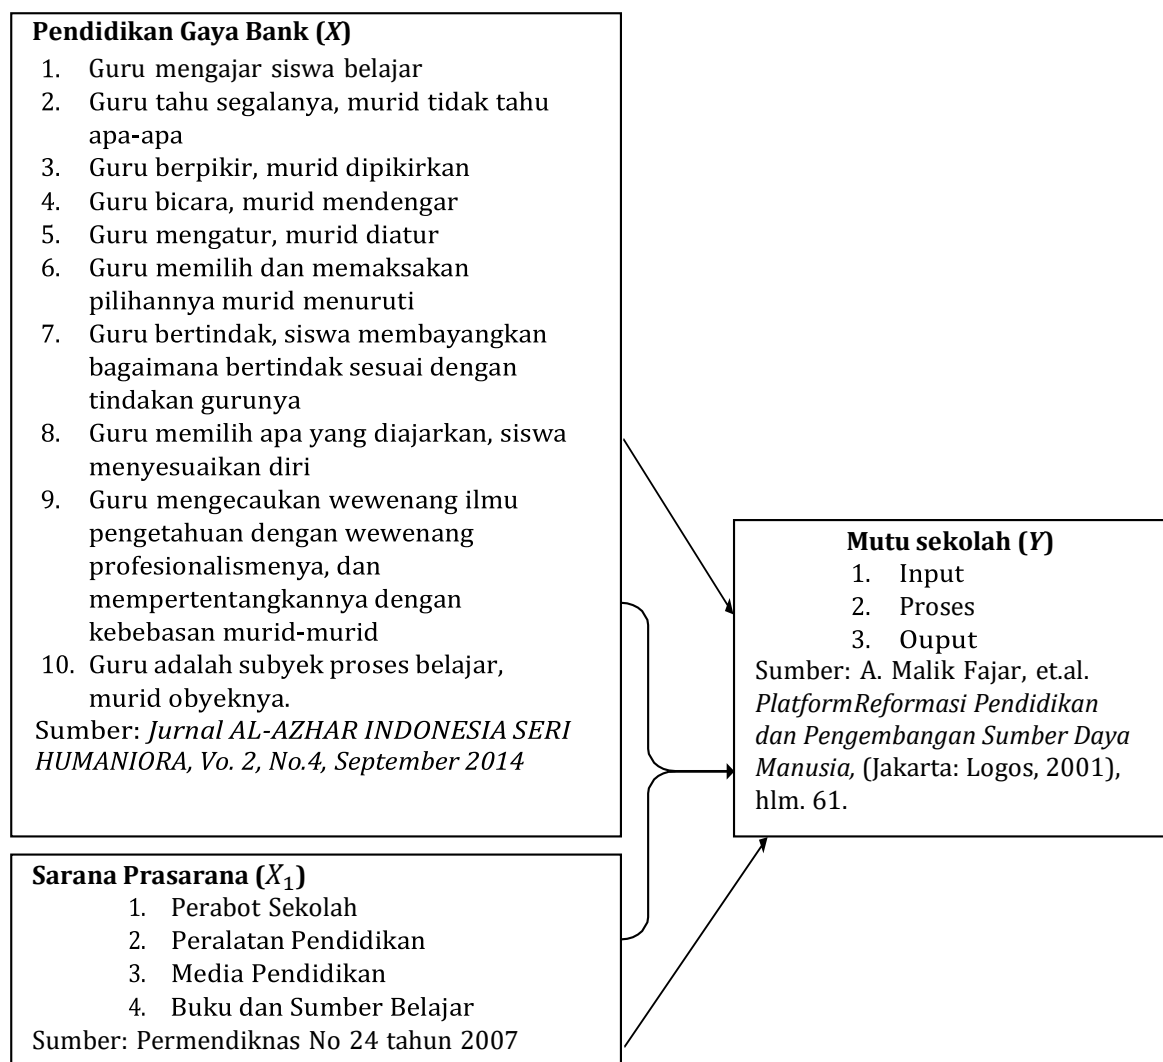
**Pendidikan Gaya Bank ($X$)**

1. Guru mengajar siswa belajar
2. Guru tahu segalanya, murid tidak tahu apa-apa
3. Guru berpikir, murid dipikirkan
4. Guru bicara, murid mendengar
5. Guru mengatur, murid diatur
6. Guru memilih dan memaksakan pilihannya murid menuruti
7. Guru bertindak, siswa membayangkan bagaimana bertindak sesuai dengan tindakan gurunya
8. Guru memilih apa yang diajarkan, siswa menyesuaikan diri
9. Guru mengecaukan wewenang ilmu pengetahuan dengan wewenang profesionalismenya, dan mempertentangkannya dengan kebebasan murid-murid
10. Guru adalah subyek proses belajar, murid obyeknya.

Sumber: *Jurnal AL-AZHAR INDONESIA SERI HUMANIORA, Vo. 2, No.4, September 2014*

**Mutu sekolah ($Y$)**

1. Input
2. Proses
3. Ouput

Sumber: A. Malik Fajar, et.al. *PlatformReformasi Pendidikan dan Pengembangan Sumber Daya Manusia,* (Jakarta: Logos, 2001), hlm. 61.

**Sarana Prasarana ($X_1$)**

1. Perabot Sekolah
2. Peralatan Pendidikan
3. Media Pendidikan
4. Buku dan Sumber Belajar

Sumber: Permendiknas No 24 tahun 2007